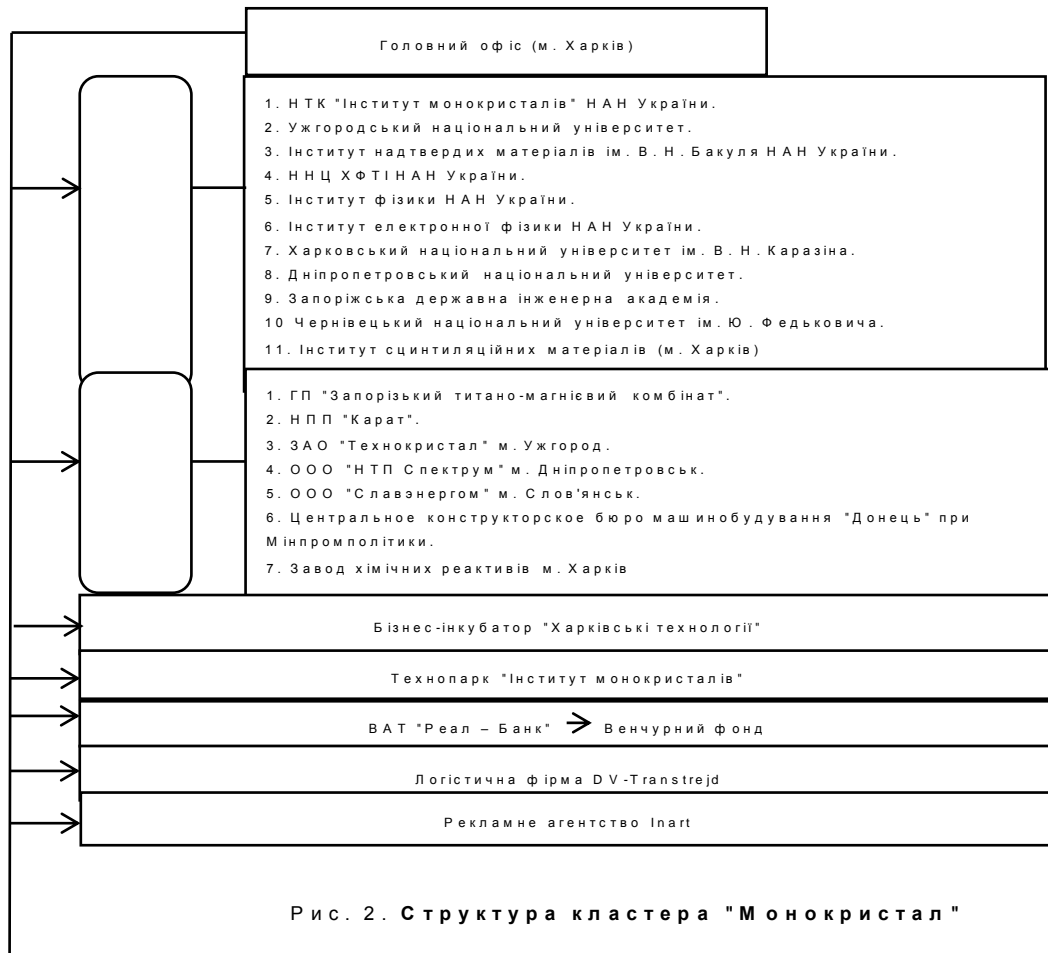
Головний офіс (м. Харків)

1. НТК "Інститут монокристалів" НАН України.
2. Ужгородський національний університет.
3. Інститут надтвердих матеріалів ім. В. Н. Бакуля НАН України.
4. ННЦ ХФТІ НАН України.
5. Інститут фізики НАН України.
6. Інститут електронної фізики НАН України.
7. Харковський національний університет ім. В. Н. Каразіна.
8. Дніпропетровський національний університет.
9. Запоріжська державна інженерна академія.
10 Чернівецький національний університет ім. Ю. Федьковича.
11. Інститут сцинтиляційних матеріалів (м. Харків)

1. ГП "Запорізький титано-магнієвий комбінат".
2. НПП "Карат".
3. ЗАО "Технокристал" м. Ужгород.
4. ООО "НТП Спектрум" м. Дніпропетровськ.
5. ООО "Славэнергом" м. Слов'янськ.
6. Центральное конструкторское бюро машинобудування "Донець" при Мінпромполітики.
7. Завод хімічних реактивів м. Харків

Бізнес-інкубатор "Харківські технології"

Технопарк "Інститут монокристалів"

ВАТ "Реал – Банк" → Венчурний фонд

Логістична фірма DV-Transtrejd

Рекламне агентство Inart

Рис. 2. **Структура кластера "Монокристал"**